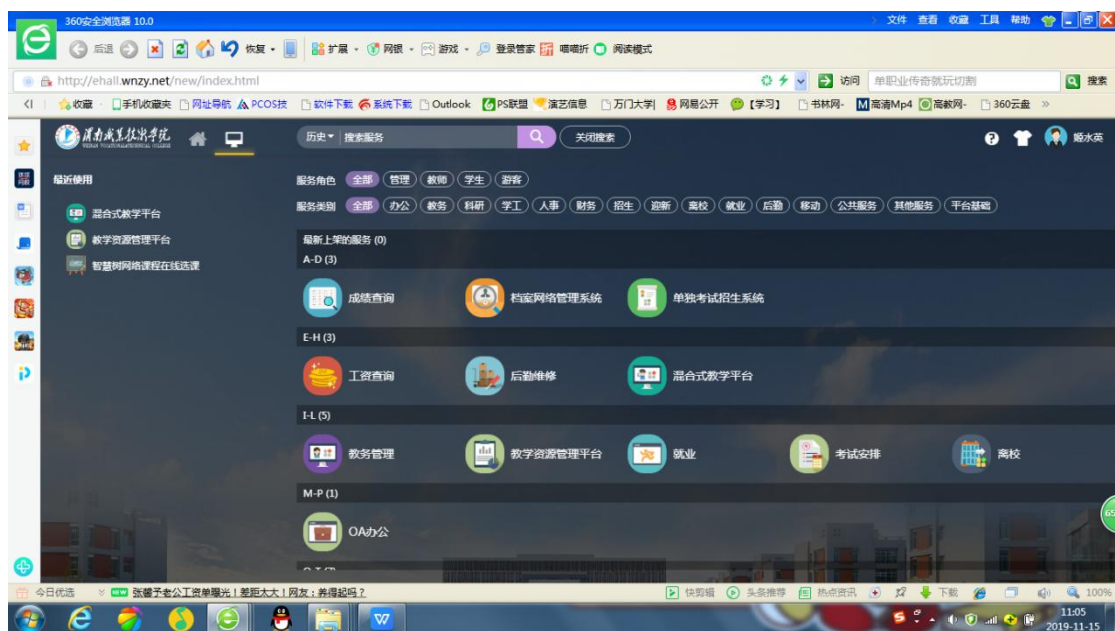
360安全浏览器 10.0

文件 查看 收藏 工具 帮助

后退 恢复 扩展 网银 游戏 登录管家 嘀嘀折 阅读模式

http://ehall.wnzy.net/new/index.html

访问 单职业传奇就玩切割 搜索

收藏 手机收藏夹 网址导航 PCOS技 软件下载 系统下载 Outlook PS联盟 演艺信息 万门大学 网易公开 【学习】 书林网 高清Mp4 高教网 360云盘

渭南职业技术学院 WEINAN VOCATIONAL&TECHNICAL COLLEGE

历史 搜索服务 关闭搜索

姬水英

最近使用

混合式教学平台

教学资源管理平台

智慧树网络课程在线选课

服务角色 全部 管理 教师 学生 游客

服务类别 全部 办公 教务 科研 学工 人事 财务 招生 迎新 离校 就业 后勤 移动 公共服务 其他服务 平台基础

最新上架的服务 (0)

A-D (3)

成绩查询 档案网络管理系统 单独考试招生系统

E-H (3)

工资查询 后勤维修 混合式教学平台

I-L (5)

教务管理 教学资源管理平台 就业 考试安排 离校

M-P (1)

OA办公

今日优选 张馨予老公工资单曝光！差距太大！网友：养得起吗？

快剪辑 头条推荐 热点资讯 下载 100%

11:05
2019-11-15